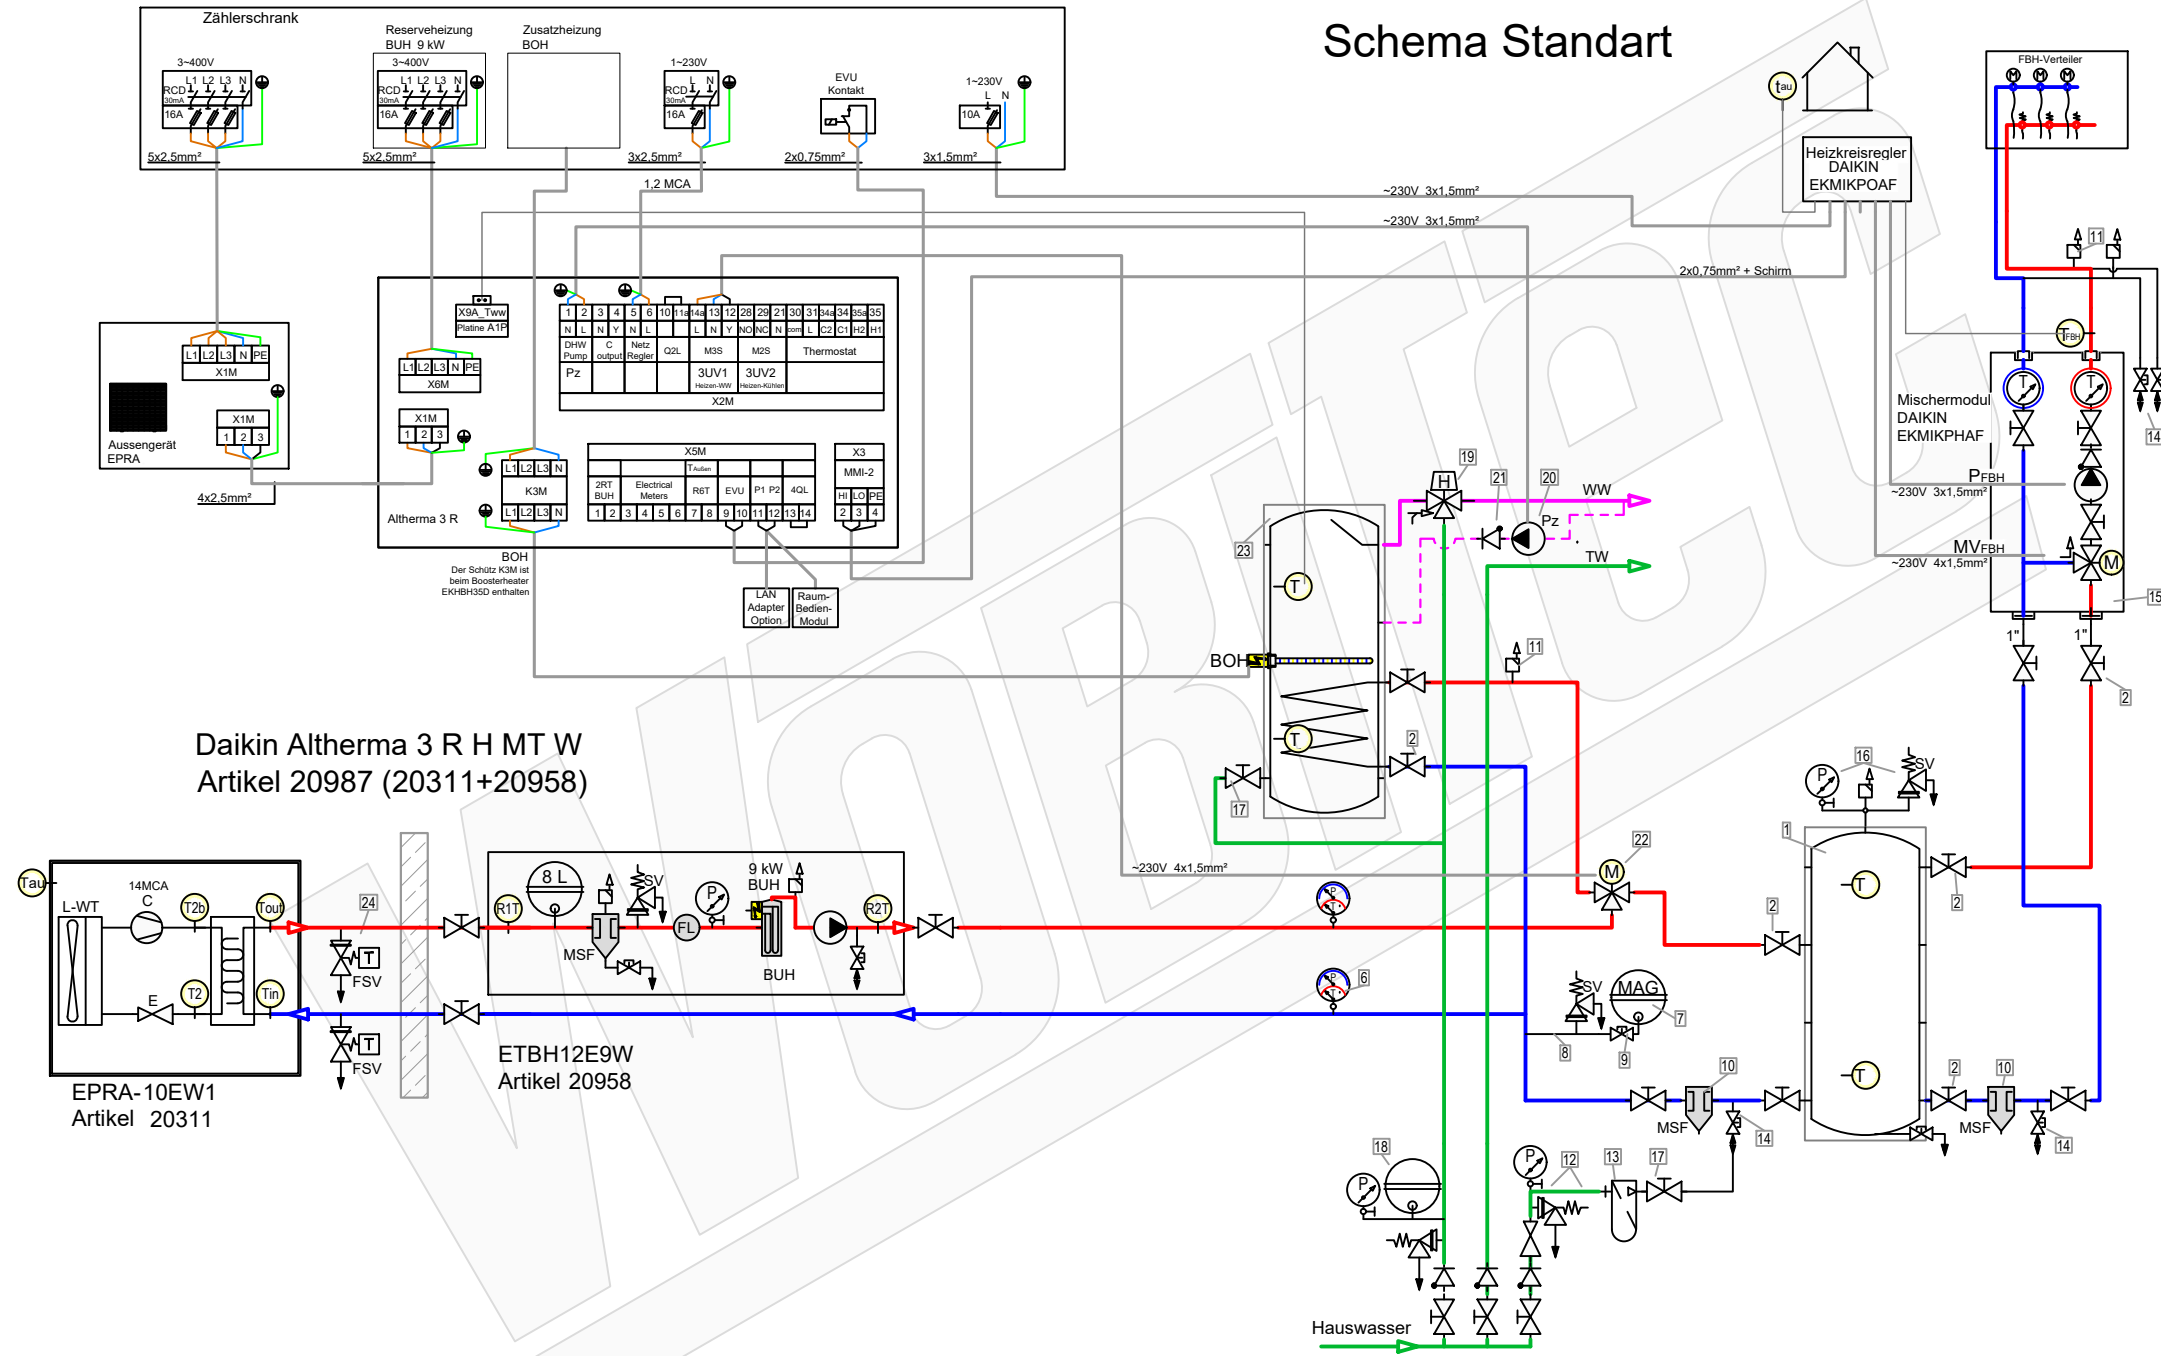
Zählerschrank

Reserveheizung BUH 9 kW

Zusatzheizung BOH

3~400V RCD 30mA 16A L1 L2 L3 N 5x2,5mm²

3~400V RCD 30mA 16A L1 L2 L3 N 5x2,5mm²

1~230V RCD 30mA 16A L N 3x2,5mm²

EVU Kontakt 2x0,75mm²

1~230V 10A L N 3x1,5mm²

1,2 MCA

Schema Standart

tau

Heizkreisregler DAIKIN EKMIKPOAF

FBH-Verteiler

~230V 3x1,5mm²

~230V 3x1,5mm²

2x0,75mm² + Schirm

L1 L2 L3 N PE X1M

X1M 1 2 3

Aussengerät EPRA

4x2,5mm²

X9A_Tww Platine A1P

L1 L2 L3 N PE X6M

X1M 1 2 3

L1 L2 L3 N K3M L1 L2 L3 N

Altherma 3 R

BOH Der Schütz K3M ist beim Boosterheater EKHBH35D enthalten

1 2 3 4 5 6 10 11a 14a 13 12 28 29 21 30 31 34a 34 35a 35
N L N Y N L L N Y NO NC N com L C2 C1 H2 H1
DHW Pump C output Netz Regler Q2L M3S M2S Thermostat
Pz 3UV1 Heizen-WW 3UV2 Heizen-Kühlen
X2M

X5M
2RT BUH Electrical Meters T Außen R6T EVU P1 P2 4QL
1 2 3 4 5 6 7 8 9 10 11 12 13 14

X3 MMI-2 HI LO PE 2 3 4

LAN Adapter Option

Raum-Bedien-Modul

11

TFBH

Mischermodul DAIKIN EKMIKPHAF

PFBH ~230V 3x1,5mm²

MVFBH ~230V 4x1,5mm²

M

14

15

1" 1"

2

19 H 21 20 WW Pz TW

23 T

BOH

11

T

2

17

~230V 4x1,5mm²

Daikin Altherma 3 R H MT W
Artikel 20987 (20311+20958)

Tau L-WT 14MCA C T2b Tout E T2 Tin

EPRA-10EW1
Artikel 20311

24 T FSV T FSV

8 L R1T SV P 9 kW BUH MSF FL BUH R2T

ETBH12E9W
Artikel 20958

22 M

6

SV MAG 7 8 9

P 16 SV 1 T 2 2 T

10 MSF 14 2 10 MSF 14

18 P

P 12 13 17

Hauswasser